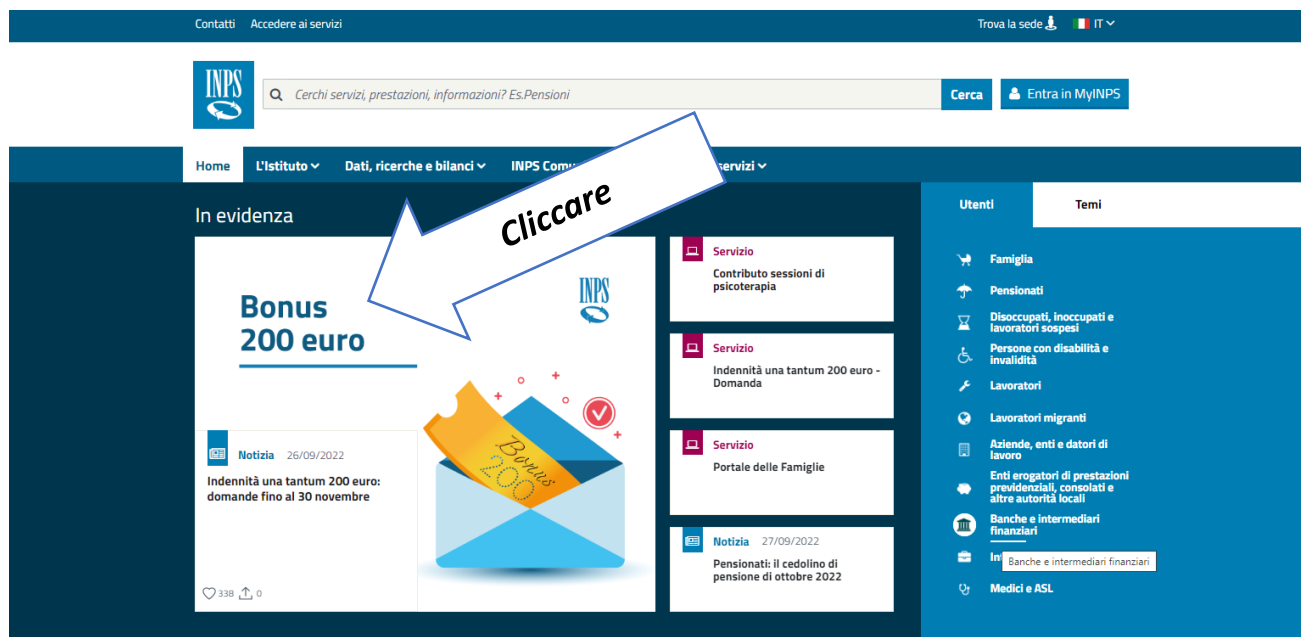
Contatti Accedere ai servizi

Trova la sede IT

INPS

Cerchi servizi, prestazioni, informazioni? Es.Pensioni

Cerca

Entra in MyINPS

Home L'Istituto Dati, ricerche e bilanci INPS Comu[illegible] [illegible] servizi

In evidenza

Cliccare

Bonus 200 euro

INPS

Bonus 200

Notizia 26/09/2022

Indennità una tantum 200 euro: domande fino al 30 novembre

338 0

Servizio

Contributo sessioni di psicoterapia

Servizio

Indennità una tantum 200 euro - Domanda

Servizio

Portale delle Famiglie

Notizia 27/09/2022

Pensionati: il cedolino di pensione di ottobre 2022

Utenti

Temi

Famiglia

Pensionati

Disoccupati, inoccupati e lavoratori sospesi

Persone con disabilità e invalidità

Lavoratori

Lavoratori migranti

Aziende, enti e datori di lavoro

Enti erogatori di prestazioni previdenziali, consolati e altre autorità locali

Banche e intermediari finanziari

In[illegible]

Banche e intermediari finanziari

Medici e ASL